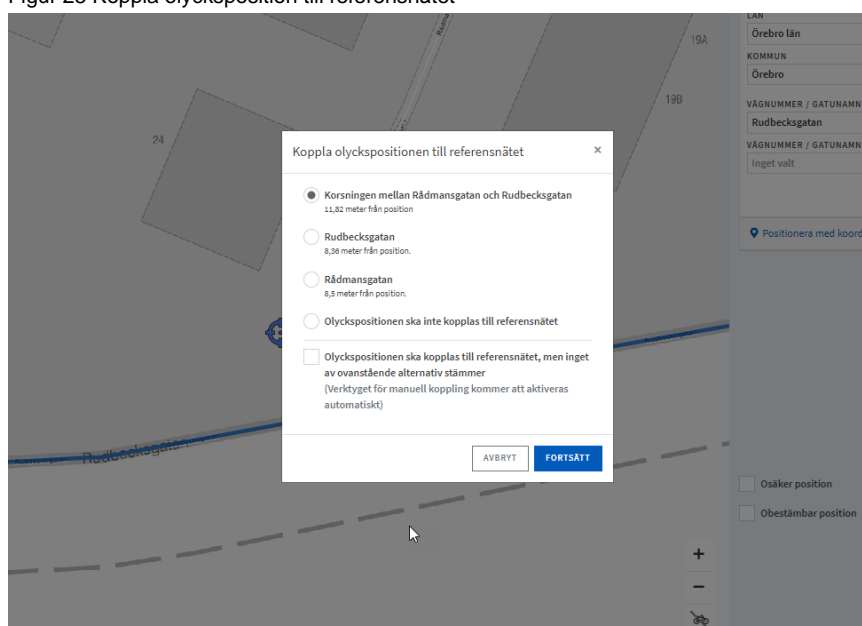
Figur 23 Koppla olycksposition till referensnätet

LÄN
Örebro län
KOMMUN
Örebro
VÄGNUMMER / GATUNAMN
Rudbecksgatan
VÄGNUMMER / GATUNAMN
Inget valt

Positionera med koord

19A
19B
24
Rudbecksgatan

Koppla olyckspositionen till referensnätet ×

Korsningen mellan Rådmansgatan och Rudbecksgatan
11,82 meter från position

Rudbecksgatan
8,38 meter från position.

Rådmansgatan
8,5 meter från position.

Olyckspositionen ska inte kopplas till referensnätet

Olyckspositionen ska kopplas till referensnätet, men inget av ovanstående alternativ stämmer
(Verktyget för manuell koppling kommer att aktiveras automatiskt)

AVBRYT FORTSÄTT

Osäker position
Obestämbar position

+
−